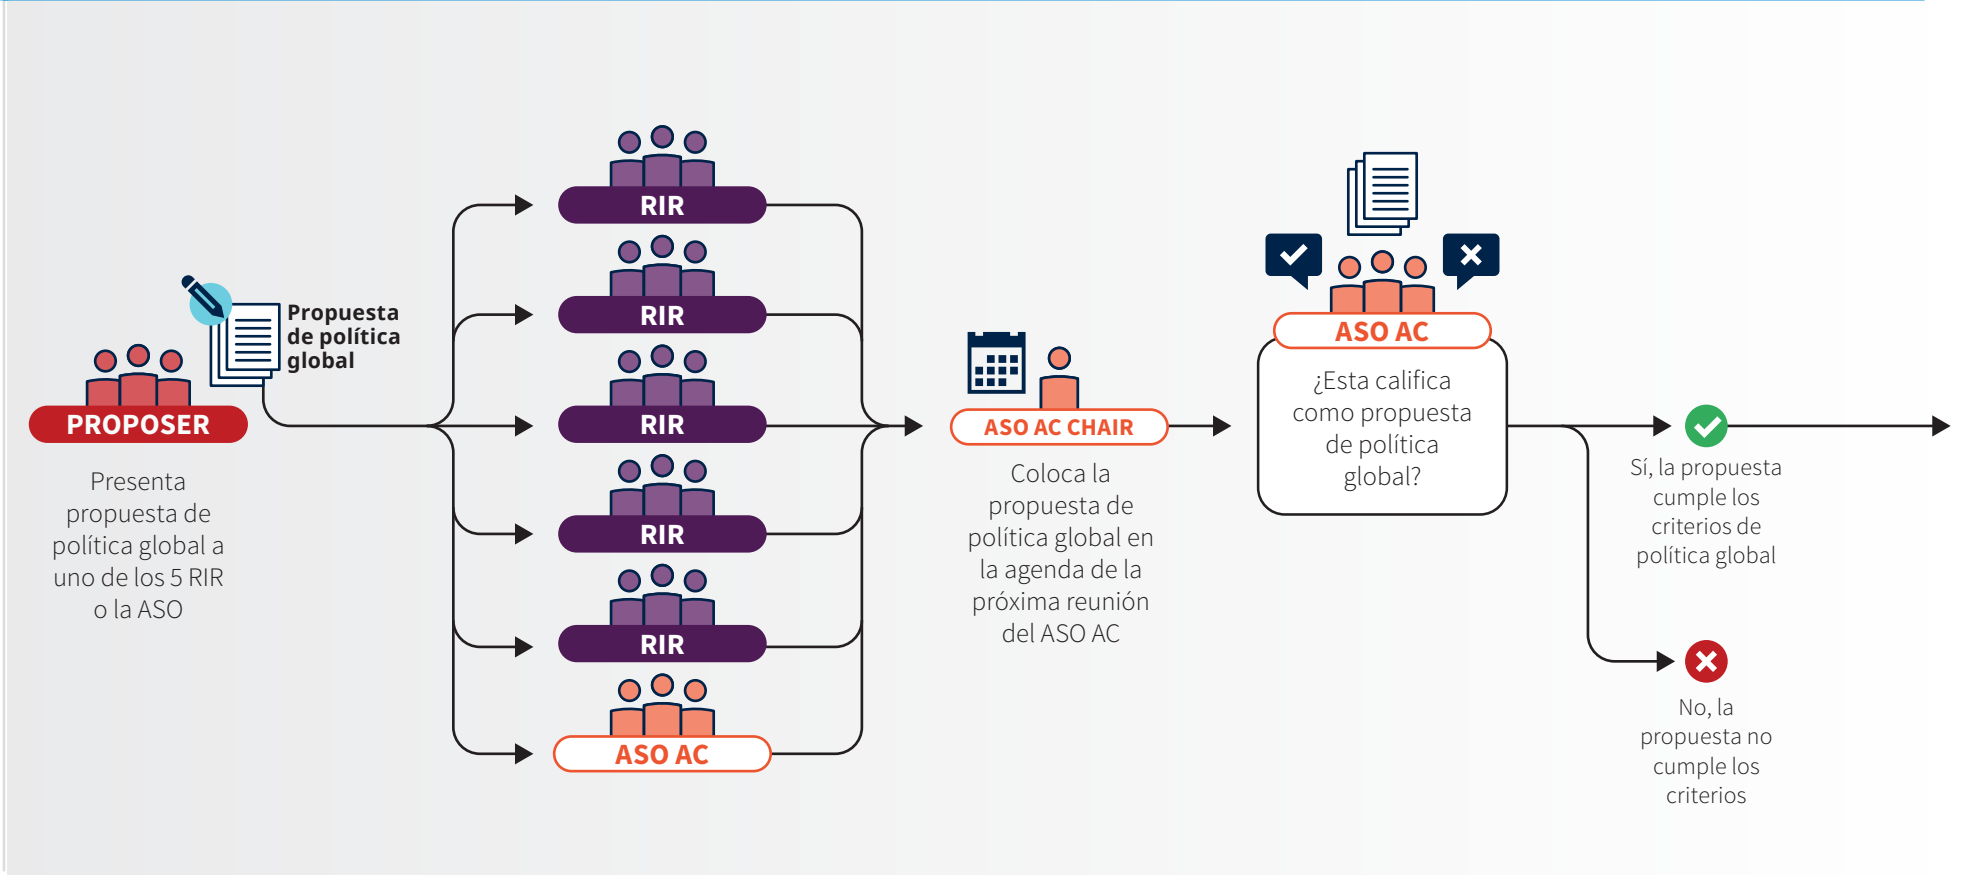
Propuesta de política global

PROPOSER

Presenta propuesta de política global a uno de los 5 RIR o la ASO

RIR

RIR

RIR

RIR

RIR

ASO AC

ASO AC CHAIR

Coloca la propuesta de política global en la agenda de la próxima reunión del ASO AC

ASO AC

¿Esta califica como propuesta de política global?

Sí, la propuesta cumple los criterios de política global

No, la propuesta no cumple los criterios